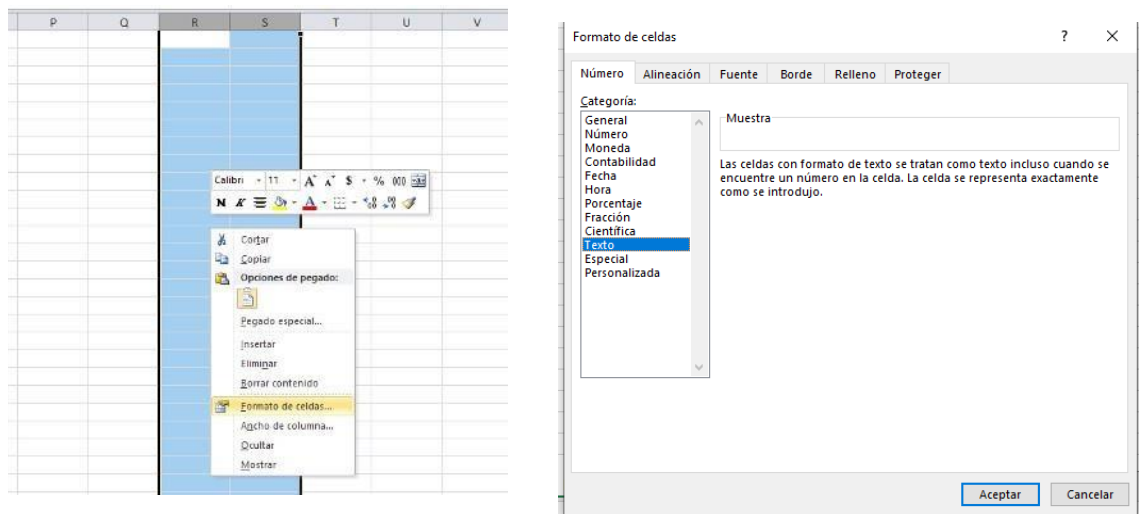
P Q R S T U V

Calibri 11 A A $ % 000
N K

Cortar
Copiar
Opciones de pegado:
Pegado especial...
Insertar
Eliminar
Borrar contenido
Formato de celdas...
Ancho de columna...
Ocultar
Mostrar

Formato de celdas ? ×

Número Alineación Fuente Borde Relleno Proteger

Categoría:
General
Número
Moneda
Contabilidad
Fecha
Hora
Porcentaje
Fracción
Científica
Texto
Especial
Personalizada

Muestra

Las celdas con formato de texto se tratan como texto incluso cuando se encuentre un número en la celda. La celda se representa exactamente como se introdujo.

Aceptar Cancelar